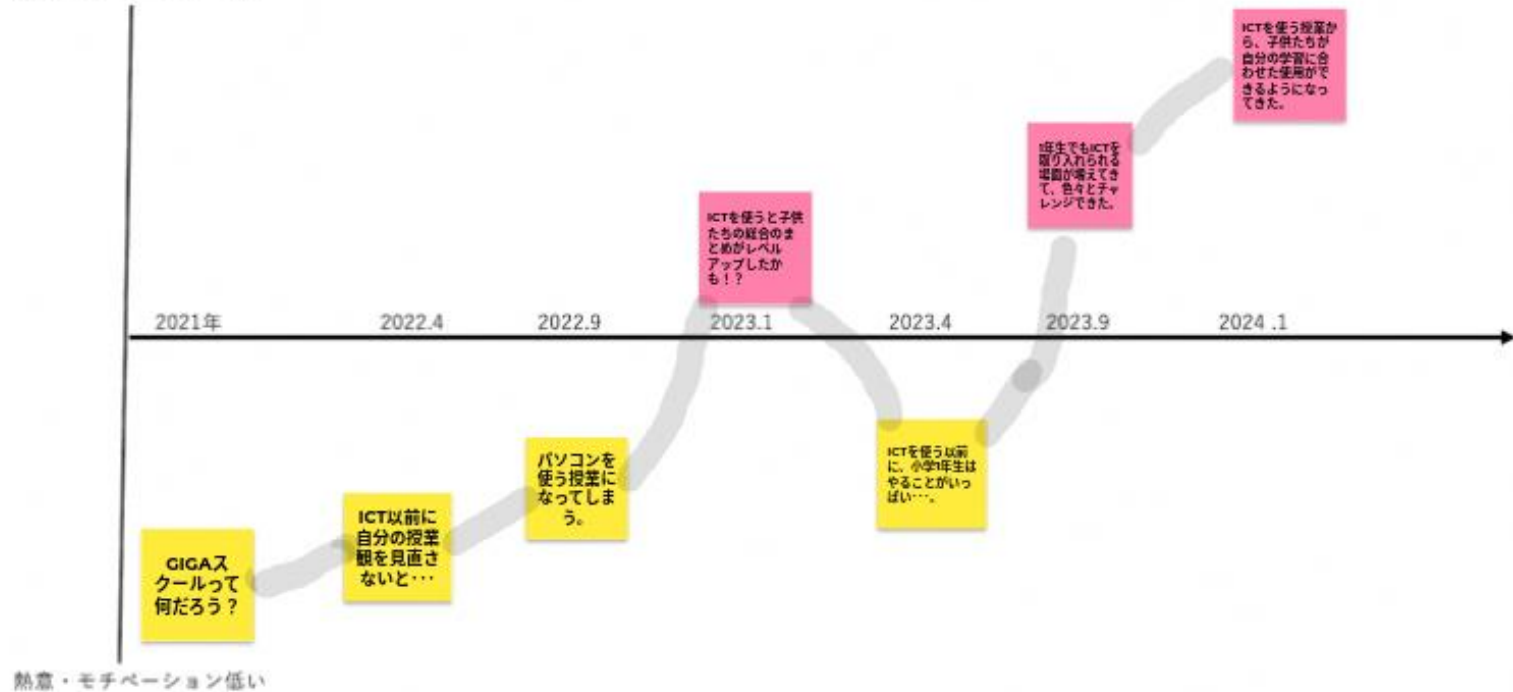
2021年

2022.4

2022.9

2023.1

2023.4

2023.9

2024 .1

GIGAスクールって何だろう？

ICT以前に自分の授業観を見直さないと…

パソコンを使う授業になってしまう。

ICTを使うと子供たちの総合のまとめがレベルアップしたかも！？

ICTを使う以前に、小学1年生はやることがいっぱい…。

1年生でもICTを取り入れられる場面が増えてきて、色々とチャレンジできた。

ICTを使う授業から、子供たちが自分の学習に合わせた使用ができるようになってきた。

熱意・モチベーション低い